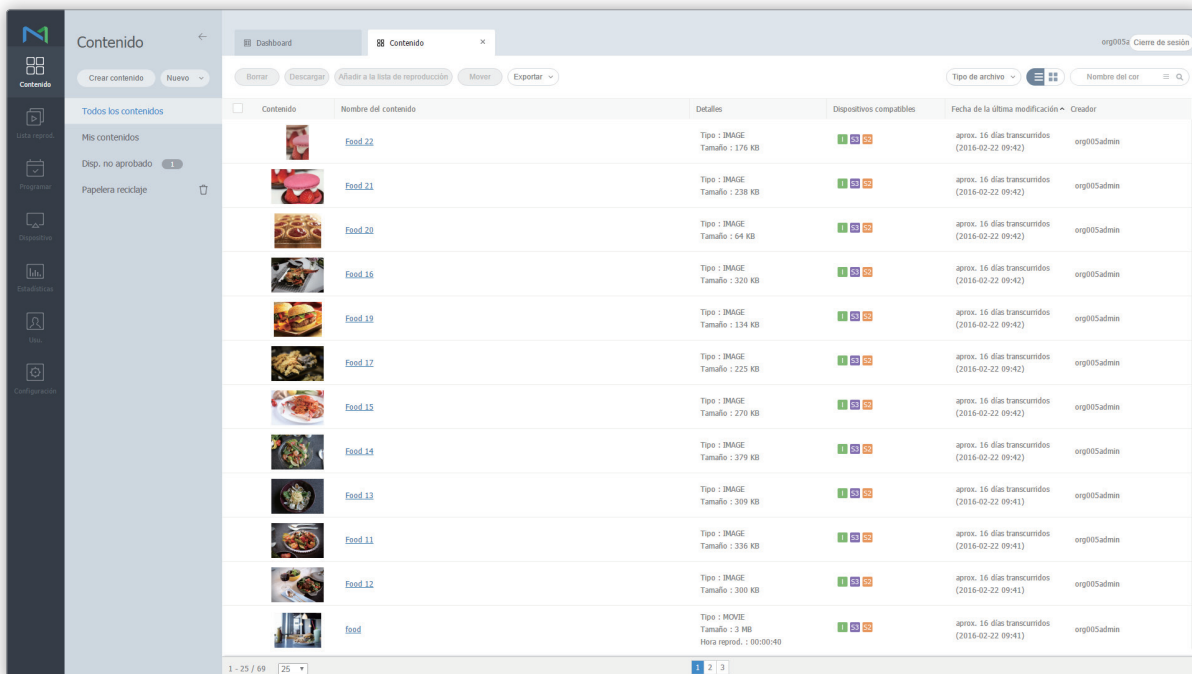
Contenido
Lista reprod.
Programar
Dispositivo
Estadísticas
Usu.
Configuración

Contenido

Crear contenido
Nuevo

Todos los contenidos
Mis contenidos
Disp. no aprobado 1
Papelera reciclaje

Dashboard
Contenido ×
org005a Cierre de sesión

Borrar Descargar Añadir a la lista de reproducción Mover Exportar
Tipo de archivo
Nombre del cor

| Contenido | Nombre del contenido | Detalles | Dispositivos compatibles | Fecha de la última modificación | Creador |
|---|---|---|---|---|---|
| | Food 22 | Tipo : IMAGE Tamaño : 176 KB | I S3 S2 | aprox. 16 días transcurridos (2016-02-22 09:42) | org005admin |
| | Food 21 | Tipo : IMAGE Tamaño : 238 KB | I S3 S2 | aprox. 16 días transcurridos (2016-02-22 09:42) | org005admin |
| | Food 20 | Tipo : IMAGE Tamaño : 64 KB | I S3 S2 | aprox. 16 días transcurridos (2016-02-22 09:42) | org005admin |
| | Food 16 | Tipo : IMAGE Tamaño : 320 KB | I S3 S2 | aprox. 16 días transcurridos (2016-02-22 09:42) | org005admin |
| | Food 19 | Tipo : IMAGE Tamaño : 134 KB | I S3 S2 | aprox. 16 días transcurridos (2016-02-22 09:42) | org005admin |
| | Food 17 | Tipo : IMAGE Tamaño : 225 KB | I S3 S2 | aprox. 16 días transcurridos (2016-02-22 09:42) | org005admin |
| | Food 15 | Tipo : IMAGE Tamaño : 270 KB | I S3 S2 | aprox. 16 días transcurridos (2016-02-22 09:42) | org005admin |
| | Food 14 | Tipo : IMAGE Tamaño : 379 KB | I S3 S2 | aprox. 16 días transcurridos (2016-02-22 09:42) | org005admin |
| | Food 13 | Tipo : IMAGE Tamaño : 309 KB | I S3 S2 | aprox. 16 días transcurridos (2016-02-22 09:41) | org005admin |
| | Food 11 | Tipo : IMAGE Tamaño : 336 KB | I S3 S2 | aprox. 16 días transcurridos (2016-02-22 09:41) | org005admin |
| | Food 12 | Tipo : IMAGE Tamaño : 300 KB | I S3 S2 | aprox. 16 días transcurridos (2016-02-22 09:41) | org005admin |
| | food | Tipo : MOVIE Tamaño : 3 MB Hora reprod. : 00:00:40 | I S3 S2 | aprox. 16 días transcurridos (2016-02-22 09:41) | org005admin |

1 - 25 / 69 25
1 2 3